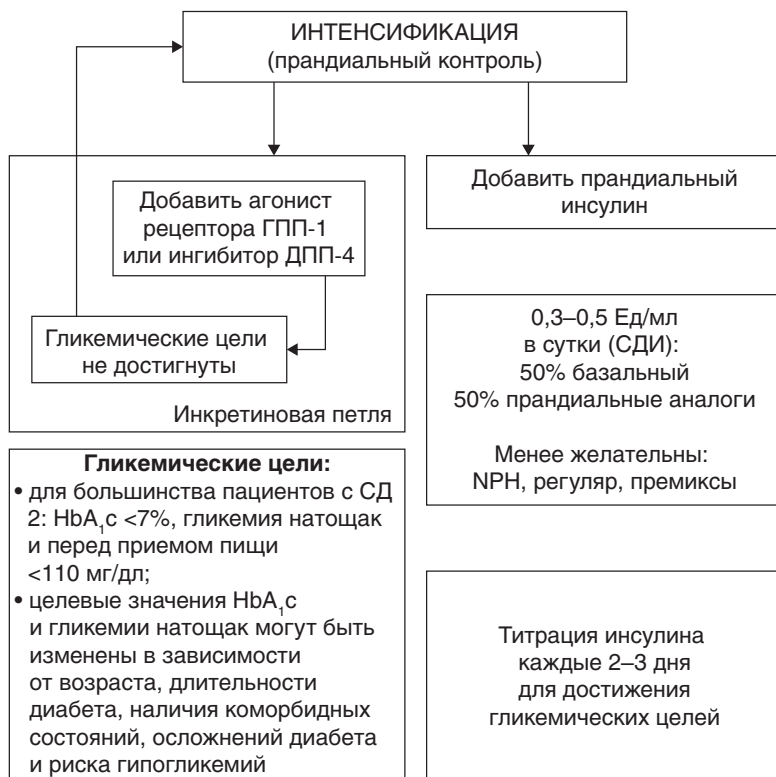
ИНТЕНСИФИКАЦИЯ
(прандиальный контроль)

Добавить агонист рецептора ГПП-1 или ингибитор ДПП-4

Гликемические цели не достигнуты

Инкретиновая петля

Добавить прандиальный инсулин

0,3–0,5 Ед/мл
в сутки (СДИ):
50% базальный
50% прандиальные аналоги

Менее желательны:
NPH, регуляр, премиксы

Гликемические цели:
• для большинства пациентов с СД 2: $HbA_1c$ <7%, гликемия натощак и перед приемом пищи <110 мг/дл;
• целевые значения $HbA_1c$ и гликемии натощак могут быть изменены в зависимости от возраста, длительности диабета, наличия коморбидных состояний, осложнений диабета и риска гипогликемий

Титрация инсулина
каждые 2–3 дня
для достижения
гликемических целей